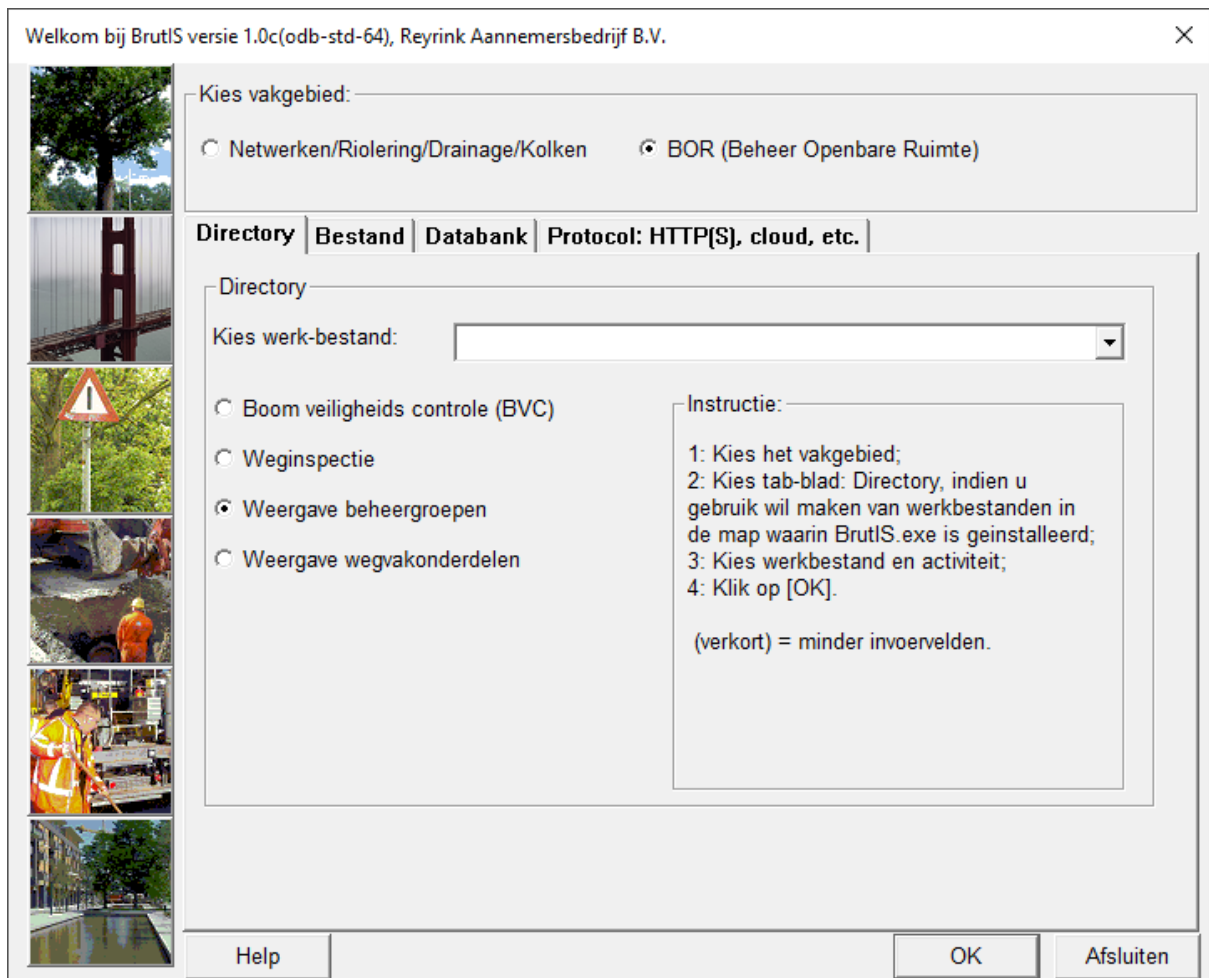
Welkom bij BrutIS versie 1.0c(odb-std-64), Reyrink Aannemersbedrijf B.V.

×

Kies vakgebied:

Netwerken/Riolering/Drainage/Kolken

BOR (Beheer Openbare Ruimte)

Directory | Bestand | Databank | Protocol: HTTP(S), cloud, etc.

Directory

Kies werk-bestand:

Boom veiligheids controle (BVC)

Weginspectie

Weergave beheergroepen

Weergave wegvakonderdelen

Instructie:

1: Kies het vakgebied;
2: Kies tab-blad: Directory, indien u gebruik wil maken van werkbestanden in de map waarin BrutIS.exe is geinstalleerd;
3: Kies werkbestand en activiteit;
4: Klik op [OK].

(verkort) = minder invoervelden.

Help

OK

Afsluiten